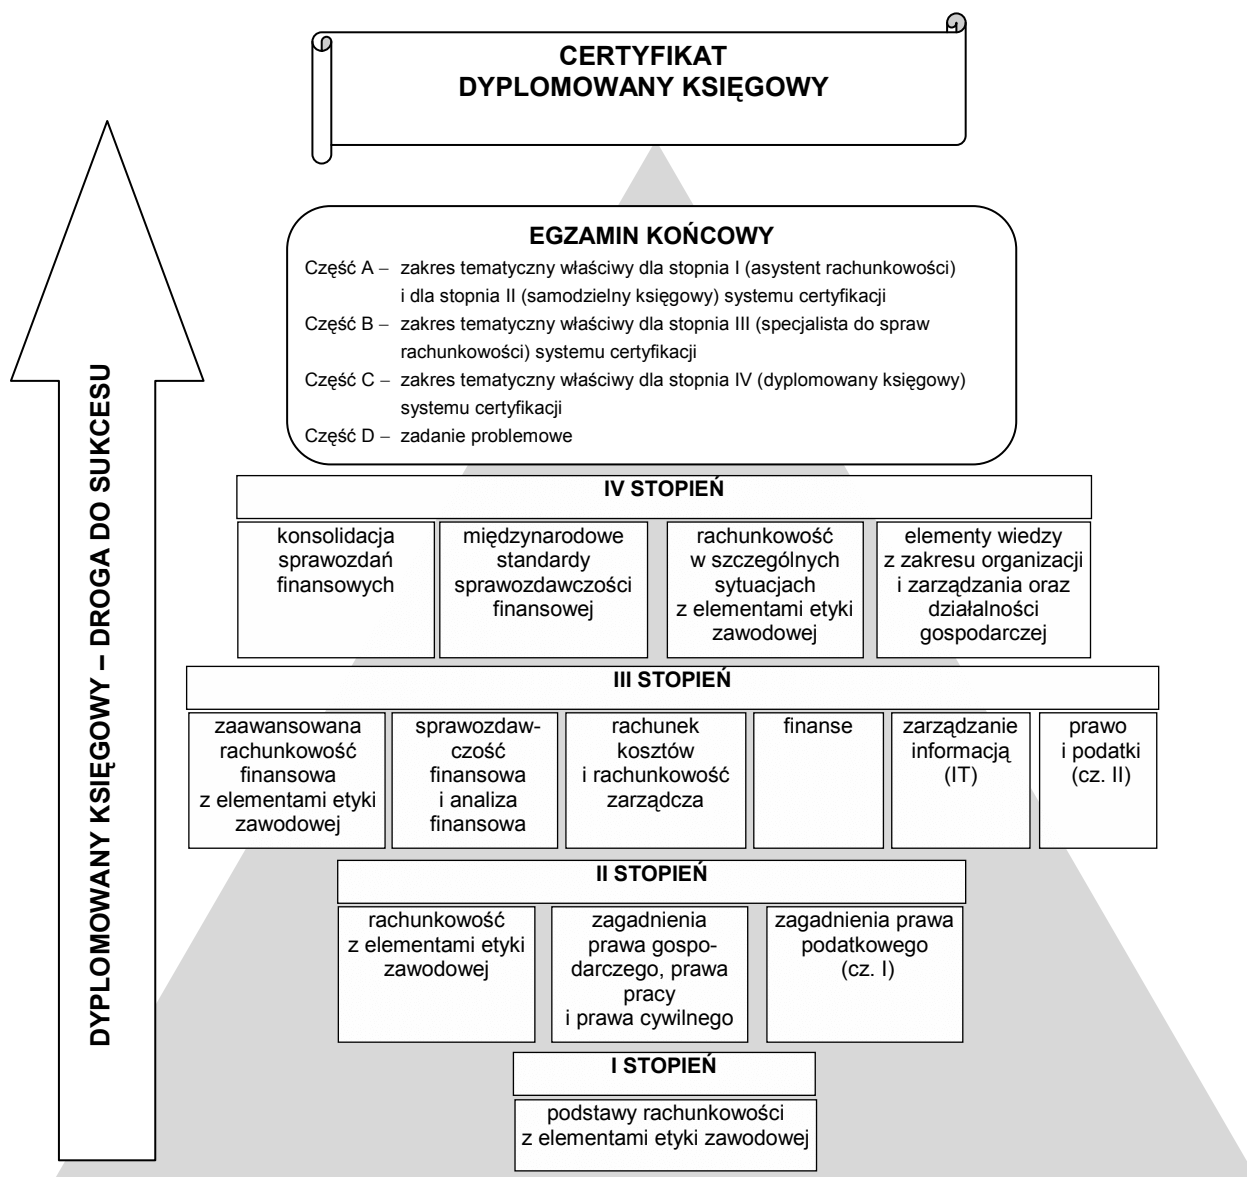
CERTYFIKAT
DYPLOMOWANY KSIĘGOWY

DYPLOMOWANY KSIĘGOWY – DROGA DO SUKCESU

EGZAMIN KOŃCOWY

Część A – zakres tematyczny właściwy dla stopnia I (asystent rachunkowości) i dla stopnia II (samodzielny księgowy) systemu certyfikacji
Część B – zakres tematyczny właściwy dla stopnia III (specjalista do spraw rachunkowości) systemu certyfikacji
Część C – zakres tematyczny właściwy dla stopnia IV (dyplomowany księgowy) systemu certyfikacji
Część D – zadanie problemowe

IV STOPIEŃ

| konsolidacja sprawozdań finansowych | międzynarodowe standardy sprawozdawczości finansowej | rachunkowość w szczególnych sytuacjach z elementami etyki zawodowej | elementy wiedzy z zakresu organizacji i zarządzania oraz działalności gospodarczej |
|---|---|---|---|

III STOPIEŃ

| zaawansowana rachunkowość finansowa z elementami etyki zawodowej | sprawozdawczość finansowa i analiza finansowa | rachunek kosztów i rachunkowość zarządcza | finanse | zarządzanie informacją (IT) | prawo i podatki (cz. II) |
|---|---|---|---|---|---|

II STOPIEŃ

| rachunkowość z elementami etyki zawodowej | zagadnienia prawa gospodarczego, prawa pracy i prawa cywilnego | zagadnienia prawa podatkowego (cz. I) |
|---|---|---|

I STOPIEŃ

podstawy rachunkowości z elementami etyki zawodowej